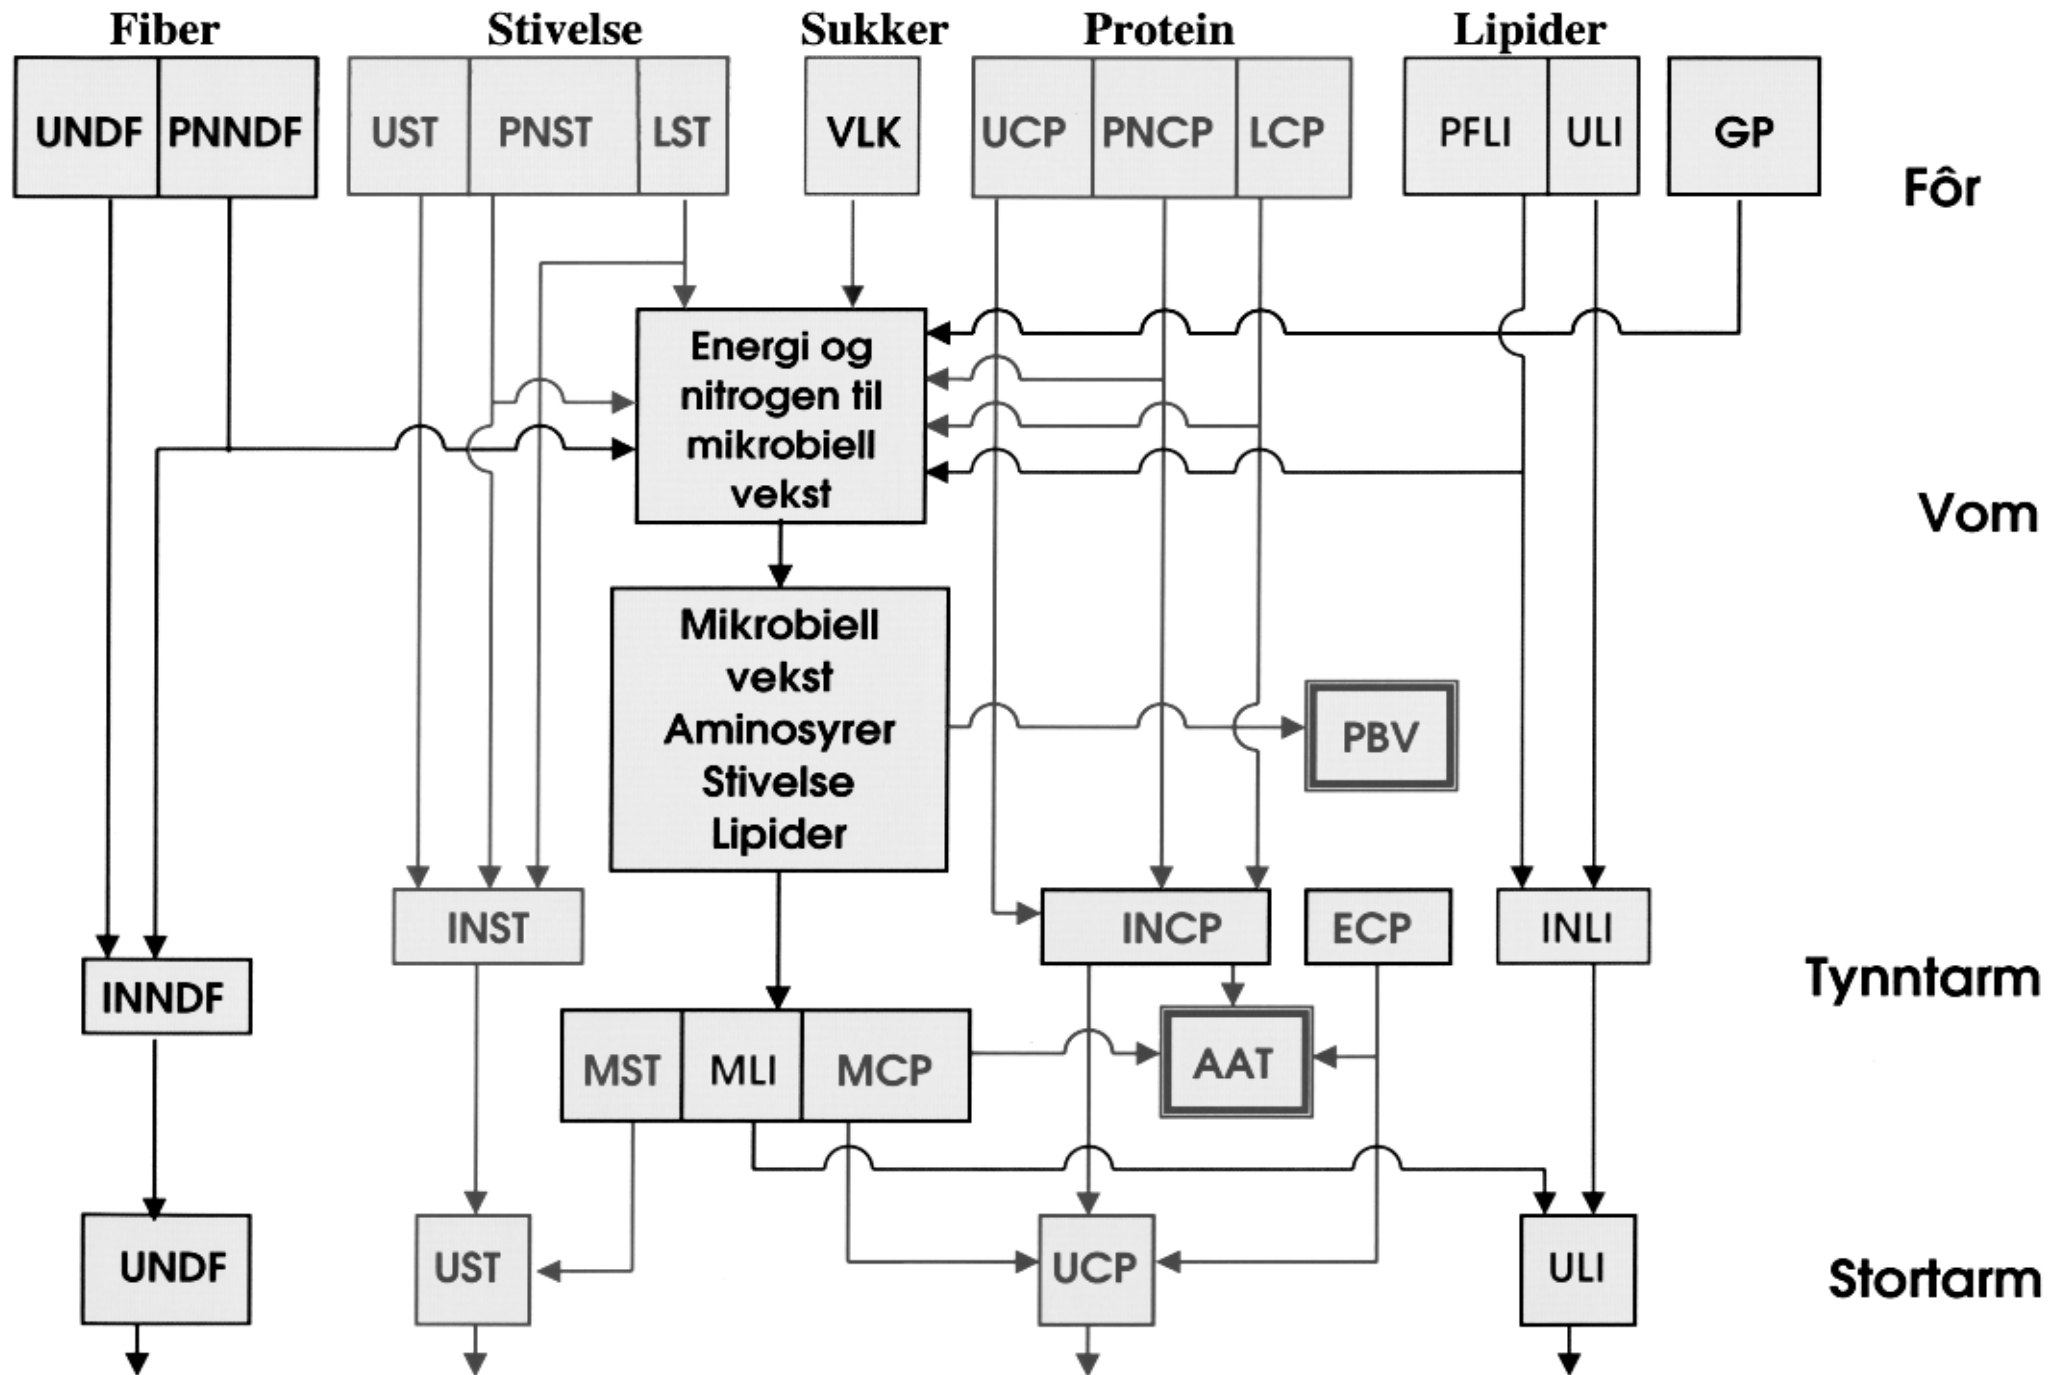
Fiber
UNDF PNNDF

Stivelse
UST PNST LST

Sukker
VLK

Protein
UCP PNCP LCP

Lipider
PFLI ULI

GP

Fôr

Energi og nitrogen til mikrobiell vekst

Vom

Mikrobiell vekst Aminosyrer Stivelse Lipider

PBV

INST

INCP

ECP

INLI

Tynntarm

INNDF

MST MLI MCP

AAT

UNDF

UST

UCP

ULI

Stortarm